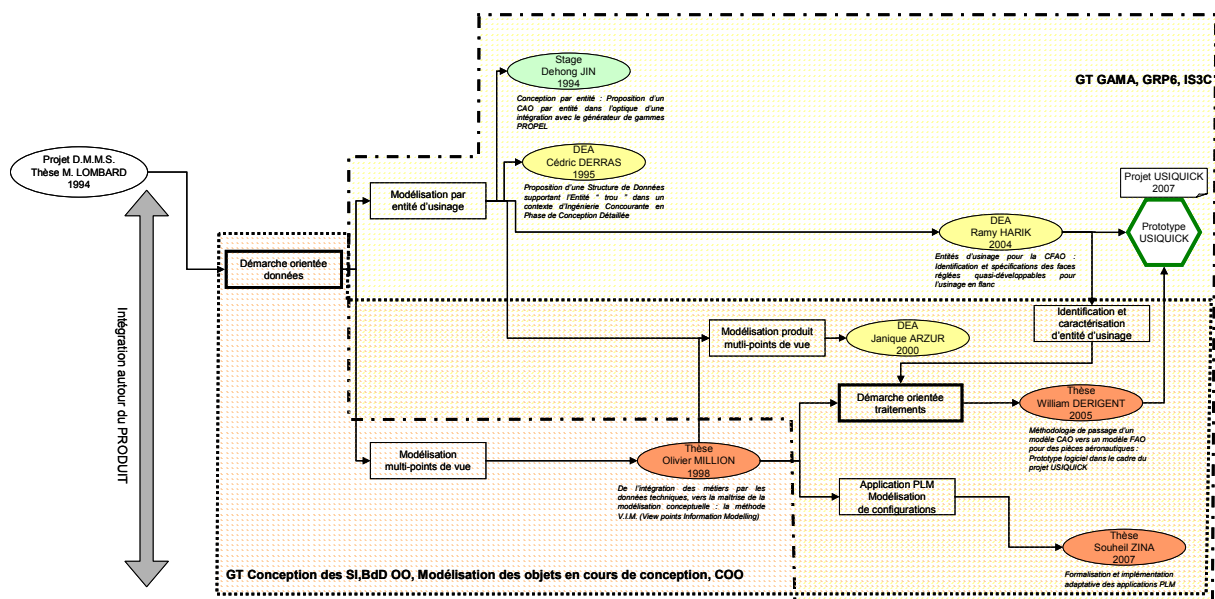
GT GAMA, GRP6, IS3C

Stage
Dehong JIN
1994

Conception par entité : Proposition d'un CAO par entité dans l'optique d'une intégration avec le générateur de gammes PROPEL

Projet D.M.M.S.
Thèse M. LOMBARD
1994

DEA
Cédric DERRAS
1995

Proposition d'une Structure de Données supportant l'Entité " trou " dans un contexte d'Ingénierie Concourante en Phase de Conception Détaillée

Modélisation par entité d'usinage

Projet USIQUICK
2007

Prototype USIQUICK

DEA
Ramy HARIK
2004

Entités d'usinage pour la CFAO : Identification et spécifications des faces réglées quasi-développables pour l'usinage en flanc

Démarche orientée données

Intégration autour du PRODUIT

Identification et caractérisation d'entité d'usinage

Modélisation produit mutli-points de vue

DEA
Janique ARZUR
2000

Démarche orientée traitements

Thèse
William DERIGENT
2005

Méthodologie de passage d'un modèle CAO vers un modèle FAO pour des pièces aéronautiques : Prototype logiciel dans le cadre du projet USIQUICK

Modélisation multi-points de vue

Thèse
Olivier MILLION
1998

De l'intégration des métiers par les données techniques, vers la maîtrise de la modélisation conceptuelle : la méthode V.I.M. (View points Information Modelling)

Application PLM
Modélisation de configurations

Thèse
Souheil ZINA
2007

Formalisation et implémentation adaptative des applications PLM

GT Conception des SI,BdD OO, Modélisation des objets en cours de conception, COO